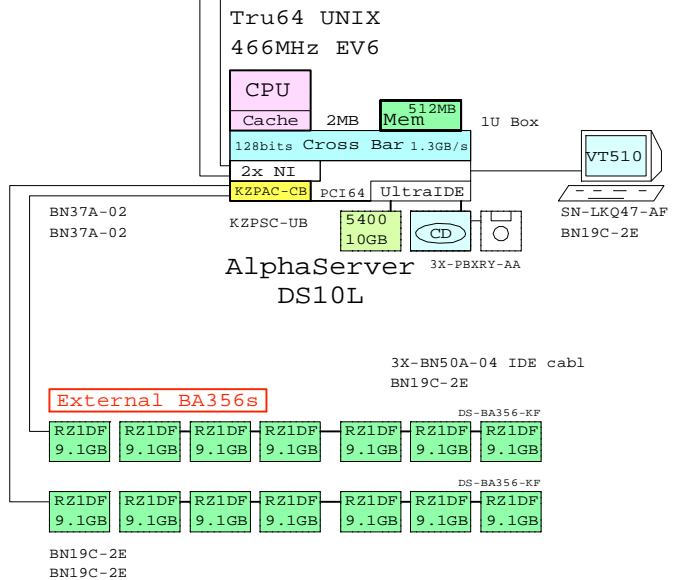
Tru64 UNIX
466MHz EV6

CPU
Cache
2MB
512MB
Mem
1U Box
128bits Cross Bar 1.3GB/s
2x NI
KZPAC-CB
PCI64
UltraIDE
VT510
SN-LKQ47-AF
BN19C-2E
BN37A-02
BN37A-02
KZPSC-UB
5400
10GB
CD
3X-PBXRY-AA
AlphaServer
DS10L

3X-BN50A-04 IDE cabl
BN19C-2E

External BA356s

DS-BA356-KF

| RZ1DF 9.1GB | RZ1DF 9.1GB | RZ1DF 9.1GB | RZ1DF 9.1GB | RZ1DF 9.1GB | RZ1DF 9.1GB | RZ1DF 9.1GB |
|---|---|---|---|---|---|---|

DS-BA356-KF

| RZ1DF 9.1GB | RZ1DF 9.1GB | RZ1DF 9.1GB | RZ1DF 9.1GB | RZ1DF 9.1GB | RZ1DF 9.1GB | RZ1DF 9.1GB |
|---|---|---|---|---|---|---|

BN19C-2E
BN19C-2E